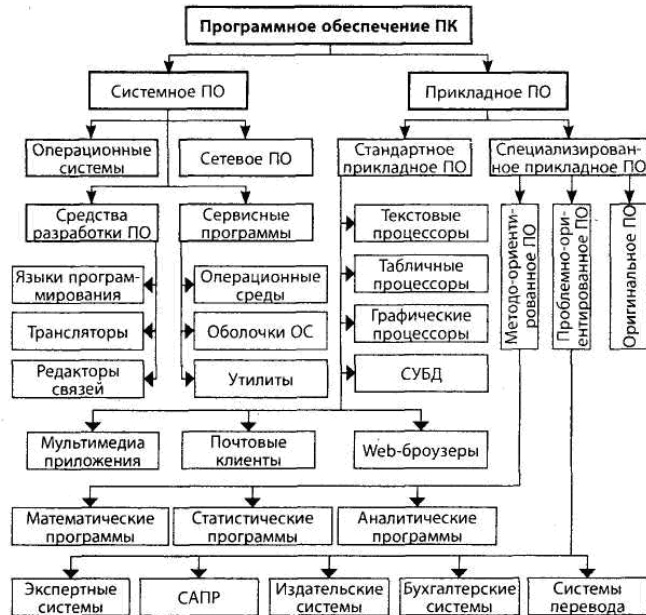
Программное обеспечение ПК

Системное ПО

Прикладное ПО

Операционные системы

Сетевое ПО

Стандартное прикладное ПО

Специализированное прикладное ПО

Средства разработки ПО

Сервисные программы

Текстовые процессоры

Методо-ориентированное ПО

Проблемно-ориентированное ПО

Оригинальное ПО

Языки программирования

Операционные среды

Табличные процессоры

Трансляторы

Оболочки ОС

Графические процессоры

Редакторы связей

Утилиты

СУБД

Мультимедиа приложения

Почтовые клиенты

Web-броузеры

Математические программы

Статистические программы

Аналитические программы

Экспертные системы

САПР

Издательские системы

Бухгалтерские системы

Системы перевода